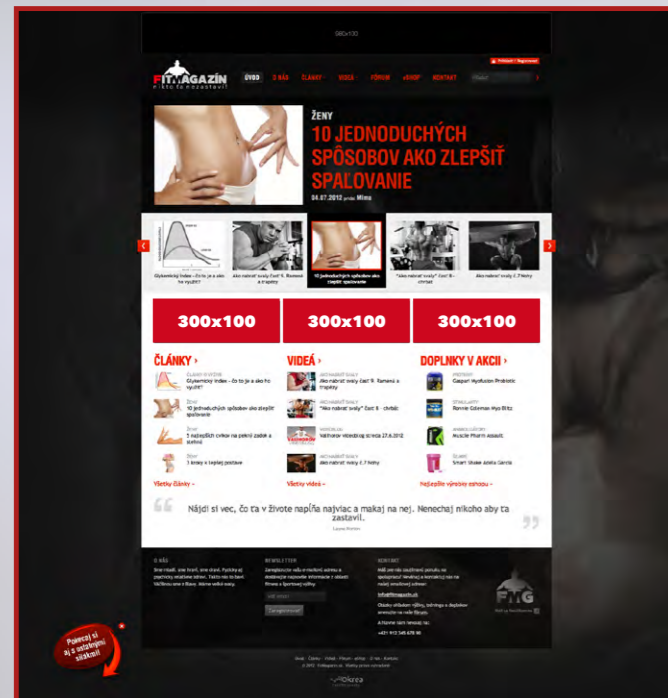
960x100

Prihlásiť / Registrovať

FITMAGAZÍN
nikto ťa nezastaví!

ÚVOD O NÁS ČLÁNKY VIDEÁ FÓRUM eSHOP KONTAKT

ŽENY

10 JEDNODUCHÝCH SPÔSOBOV AKO ZLEPŠIŤ SPALOVANIE

04.07.2012 Mima

Glykemický index - čo to je a ako ho využiť?

Ako nabrať svaly? Časť 9. Ramená a trapézy

10 jednoduchých spôsobov ako zlepšiť spalovanie

"Ako nabrať svaly" Časť 8 - chrbát

Ako nabrať svaly č. 7 Nohy

300x100 300x100 300x100

ČLÁNKY ›

Glykemický index - čo to je a ako ho využiť?

10 jednoduchých spôsobov ako zlepšiť spalovanie

5 najlepších cvikov na pekný zadok a stehná

5 kroky k letnej postave

Všetky články »

VIDEÁ ›

Ako nabrať svaly Časť 9. Ramená a trapézy

"Ako nabrať svaly" Časť 8 - chrbát

Nitrofor videoblog streda 27.6.2012

Ako nabrať svaly č. 7 Nohy

Všetky videá »

DOPLNKY V AKCII ›

Gaspari Myofusion Probiotic

Ronnie Coleman Myo Blitz

Muscle Pharm Assault

Smart Shake Aneta Garcia

Najlepšie výrobky eshopu »

Nájdi si vec, čo ťa v živote napĺňa najviac a makaj na nej. Nenechaj nikoho aby ťa zastavil.

O NÁS

NEWSLETTER

Zaregistrovať

KONTAKT

info@fitmagazin.sk

FMG

Pokračuj si aj s ostatnými súťažmi!